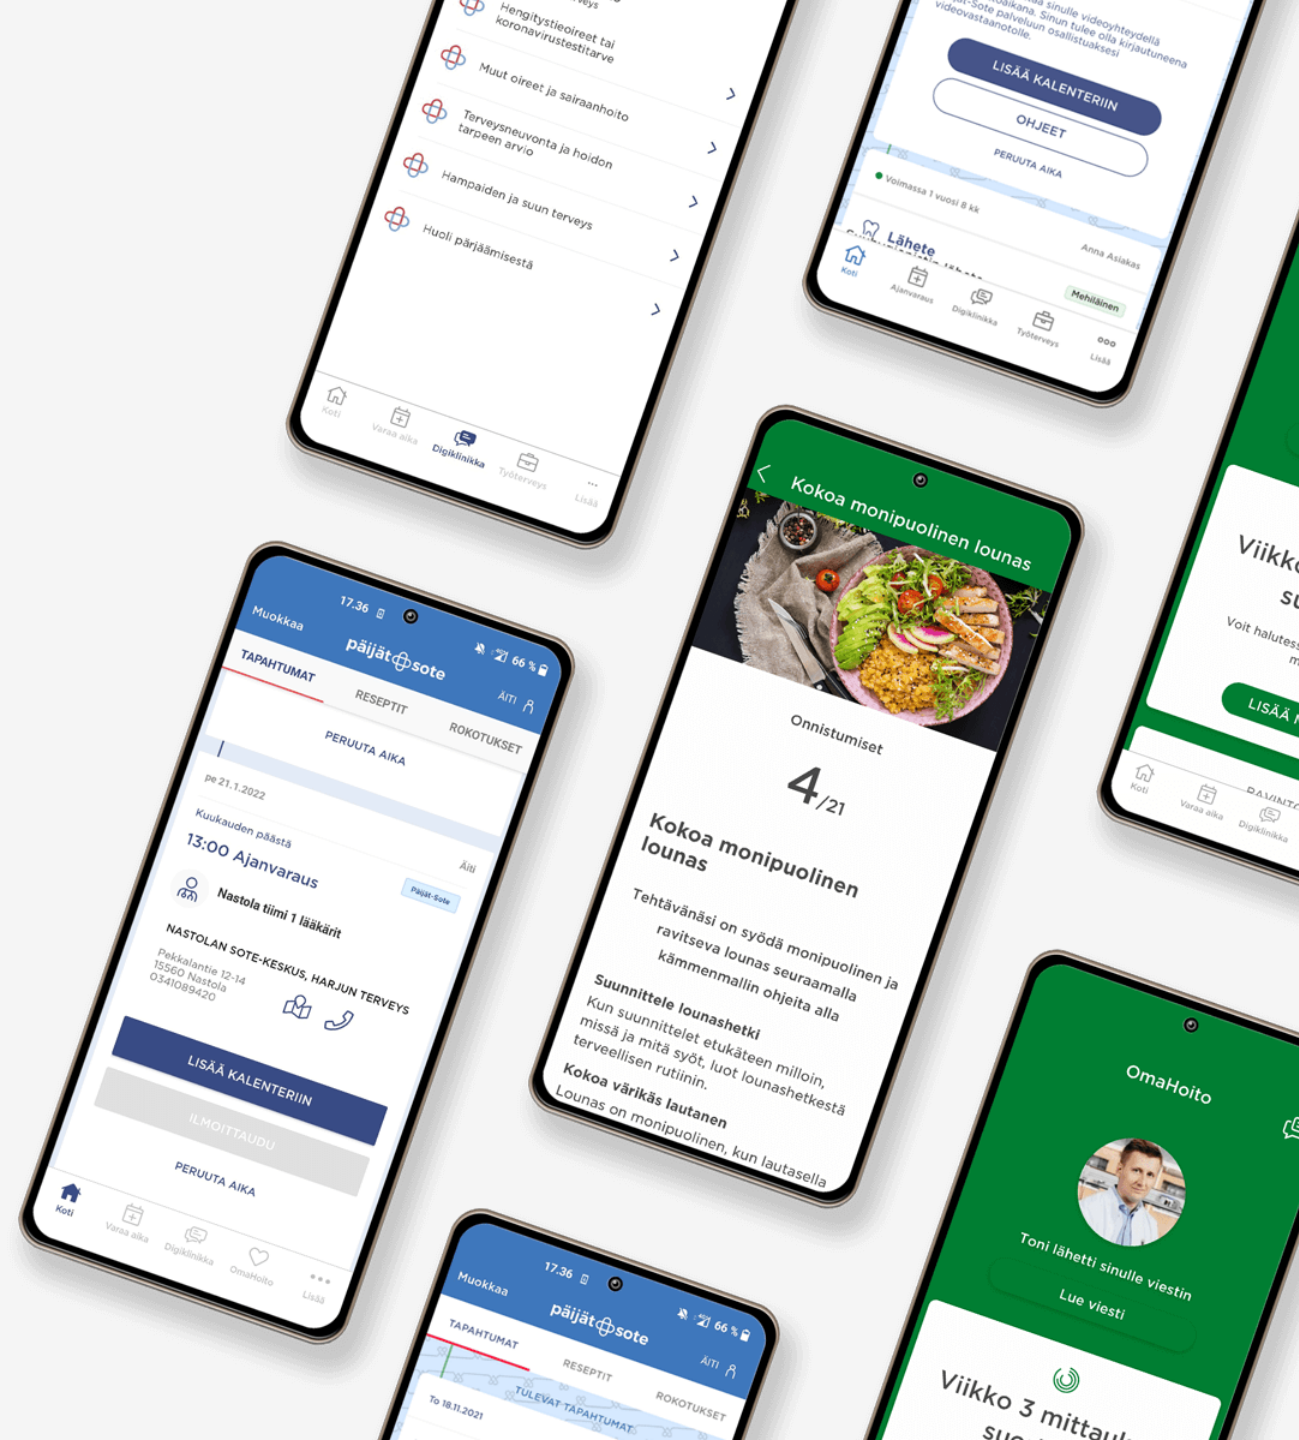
Hengitystieoireet tai koronavirustestitarve

Muut oireet ja sairaanhoito

Terveysneuvonta ja hoidon tarpeen arvio

Hampaiden ja suun terveys

Huoli pärjäämisestä

Koti
Varaa aika
Digiklinikka
Työterveys
Lisää

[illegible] sinulle videoyhteydellä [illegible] ajkana. Sinun tulee olla kirjautuneena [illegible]-Sote palveluun osallistuaksesi videovastaanotolle.

LISÄÄ KALENTERIIN
OHJEET
PERUUTA AIKA

Voimassa 1 vuosi 8 kk

Lähete

Anna Asiakas

Mehiläinen

Koti
Ajanvaraus
Digiklinikka
Työterveys
Lisää

Kokoa monipuolinen lounas

Onnistumiset

4/21

Kokoa monipuolinen lounas

Tehtäväsi on syödä monipuolinen ja ravitseva lounas seuraamalla kämmenmallin ohjeita alla

Suunnittele lounashetki
Kun suunnittelet etukäteen milloin, missä ja mitä syöt, luot lounashetkestä terveellisen rutiinin.

Kokoa värikäs lautanen
Lounas on monipuolinen, kun lautasella

Viikko
su
Voit halutess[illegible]
m
LISÄÄ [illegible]
RAVINT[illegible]
Koti
Varaa aika
Digiklinikka

17.36
66 %
Muokkaa
päijät sote
Äiti
TAPAHTUMAT
RESEPTIT
ROKOTUKSET
PERUUTA AIKA

pe 21.1.2022
Kuukauden päästä
13:00 Ajanvaraus
Äiti
Päijät-Sote
Nastola tiimi 1 lääkärit
NASTOLAN SOTE-KESKUS, HARJUN TERVEYS
Pekkalantie 12-14
15560 Nastola
0341089420

LISÄÄ KALENTERIIN
ILMOITTAUDU
PERUUTA AIKA

Koti
Varaa aika
Digiklinikka
OmaHoito
Lisää

17.36
66 %
Muokkaa
päijät sote
Äiti
TAPAHTUMAT
RESEPTIT
ROKOTUKSET
TULEVAT TAPAHTUMAT
To 18.11.2021

OmaHoito
Toni lähetti sinulle viestin
Lue viesti
Viikko 3 mittau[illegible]
su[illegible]